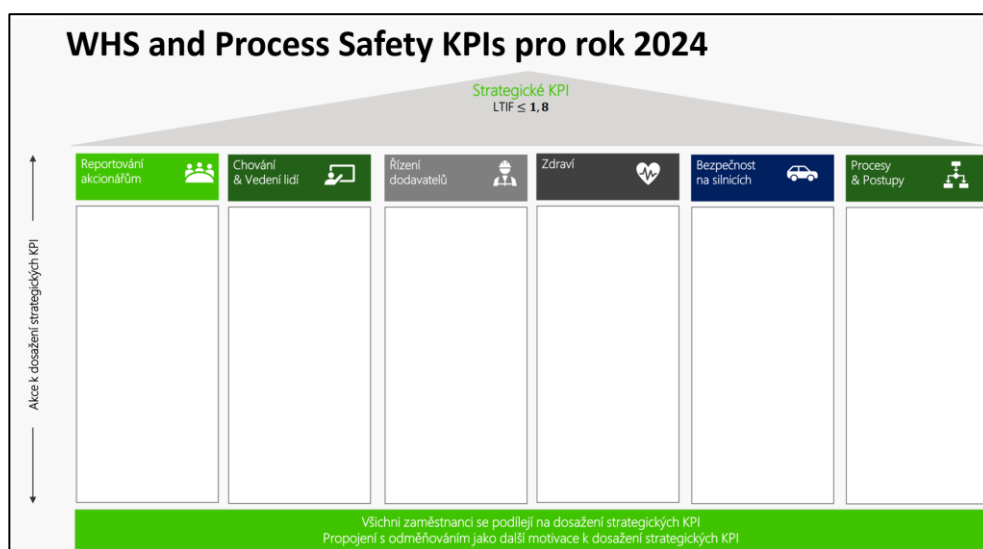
WHS and Process Safety KPIs pro rok 2024

Strategické KPI
LTIF $\leq \mathbf{1,8}$

Akce k dosažení strategických KPI

Reportování akcionářům

Chování & Vedení lidí

Řízení dodavatelů

Zdraví

Bezpečnost na silnicích

Procesy & Postupy

Všichni zaměstnanci se podílejí na dosažení strategických KPI
Propojení s odměňováním jako další motivace k dosažení strategických KPI